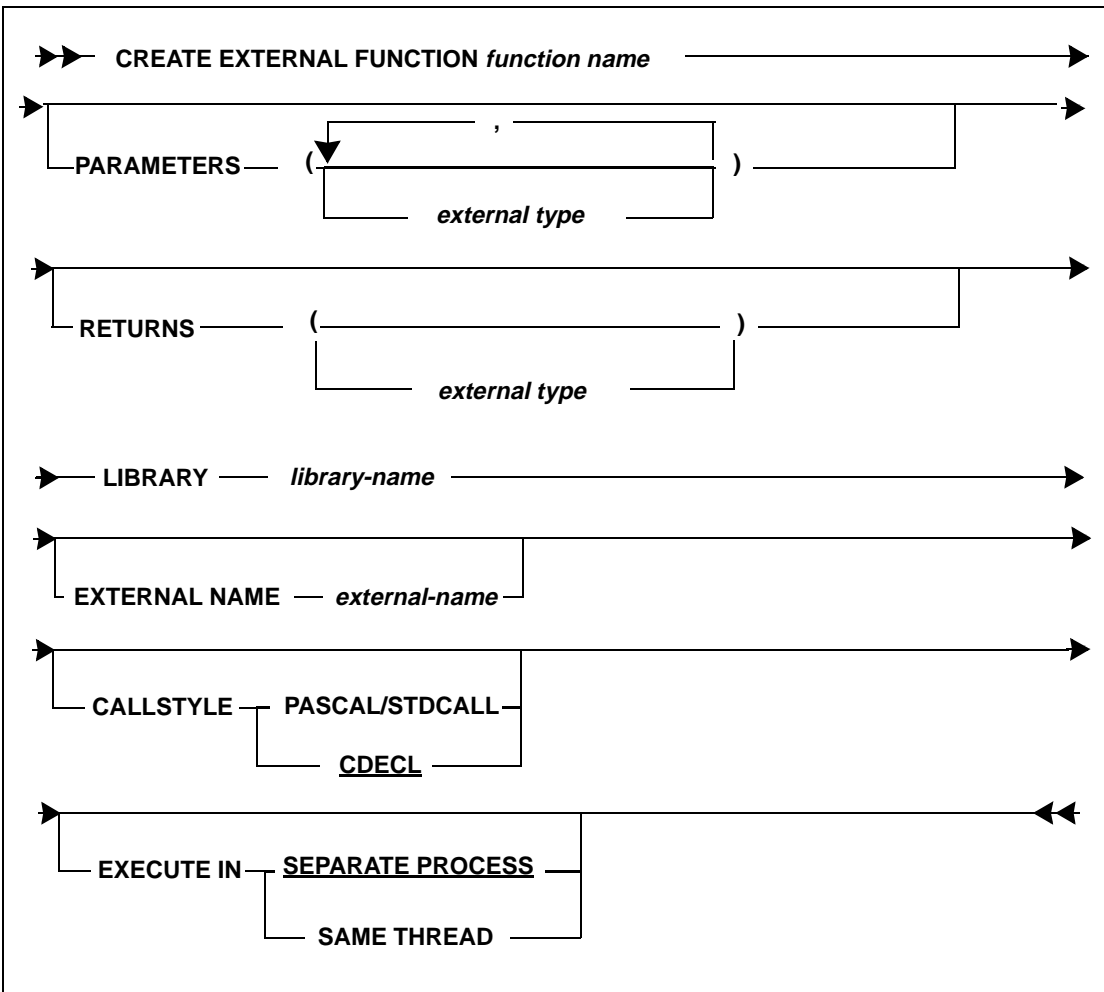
CREATE EXTERNAL FUNCTION function name

PARAMETERS ( , external type )

RETURNS ( external type )

LIBRARY library-name

EXTERNAL NAME external-name

CALLSTYLE PASCAL/STDCALL CDECL

EXECUTE IN SEPARATE PROCESS SAME THREAD